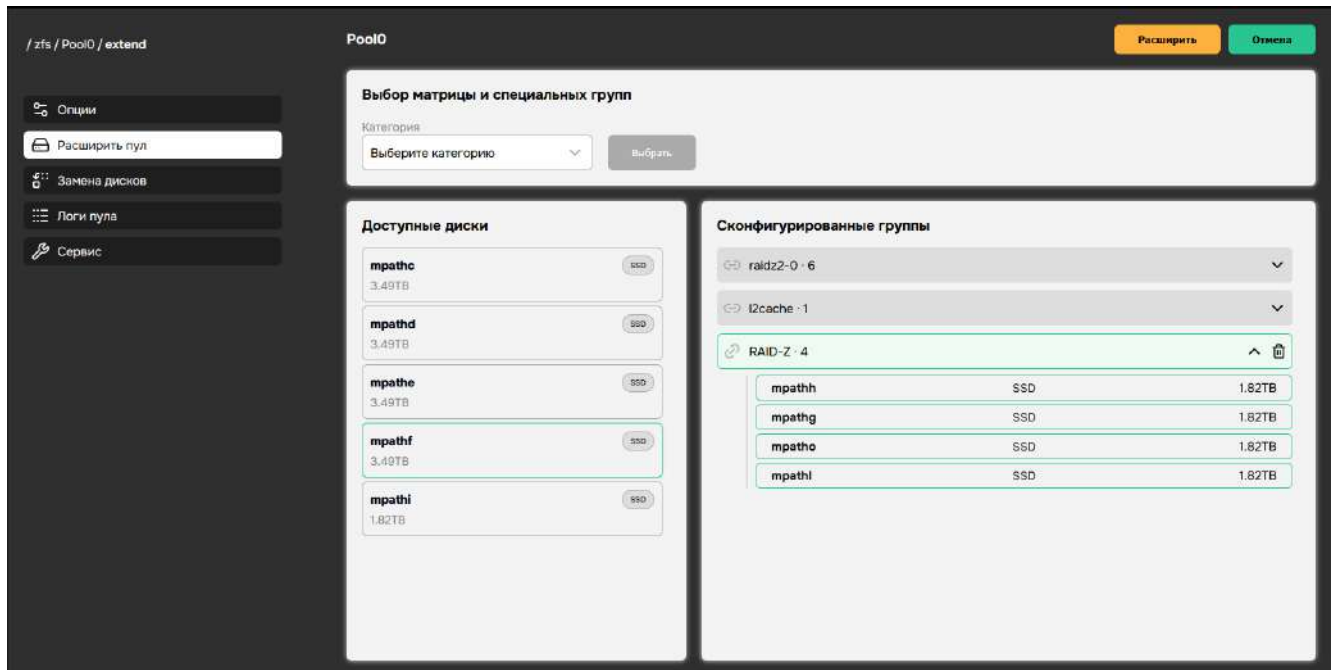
/ zfs / Pool0 / extend

Опции
Расширить пул
Замена дисков
Логи пула
Сервис

Pool0

Расширить
Отмена

Выбор матрицы и специальных групп

Категория
Выберите категорию
Выбрать

Доступные диски

mpathc SSD
3.49TB

mpathd SSD
3.49TB

mpathe SSD
3.49TB

mpathf SSD
3.49TB

mpathi SSD
1.82TB

Сконфигурированные группы

raidz2-0 · 6

l2cache · 1

RAID-Z · 4

| | | |
|---|---|---|
| mpathh | SSD | 1.82TB |
| mpathg | SSD | 1.82TB |
| mpatho | SSD | 1.82TB |
| mpathl | SSD | 1.82TB |